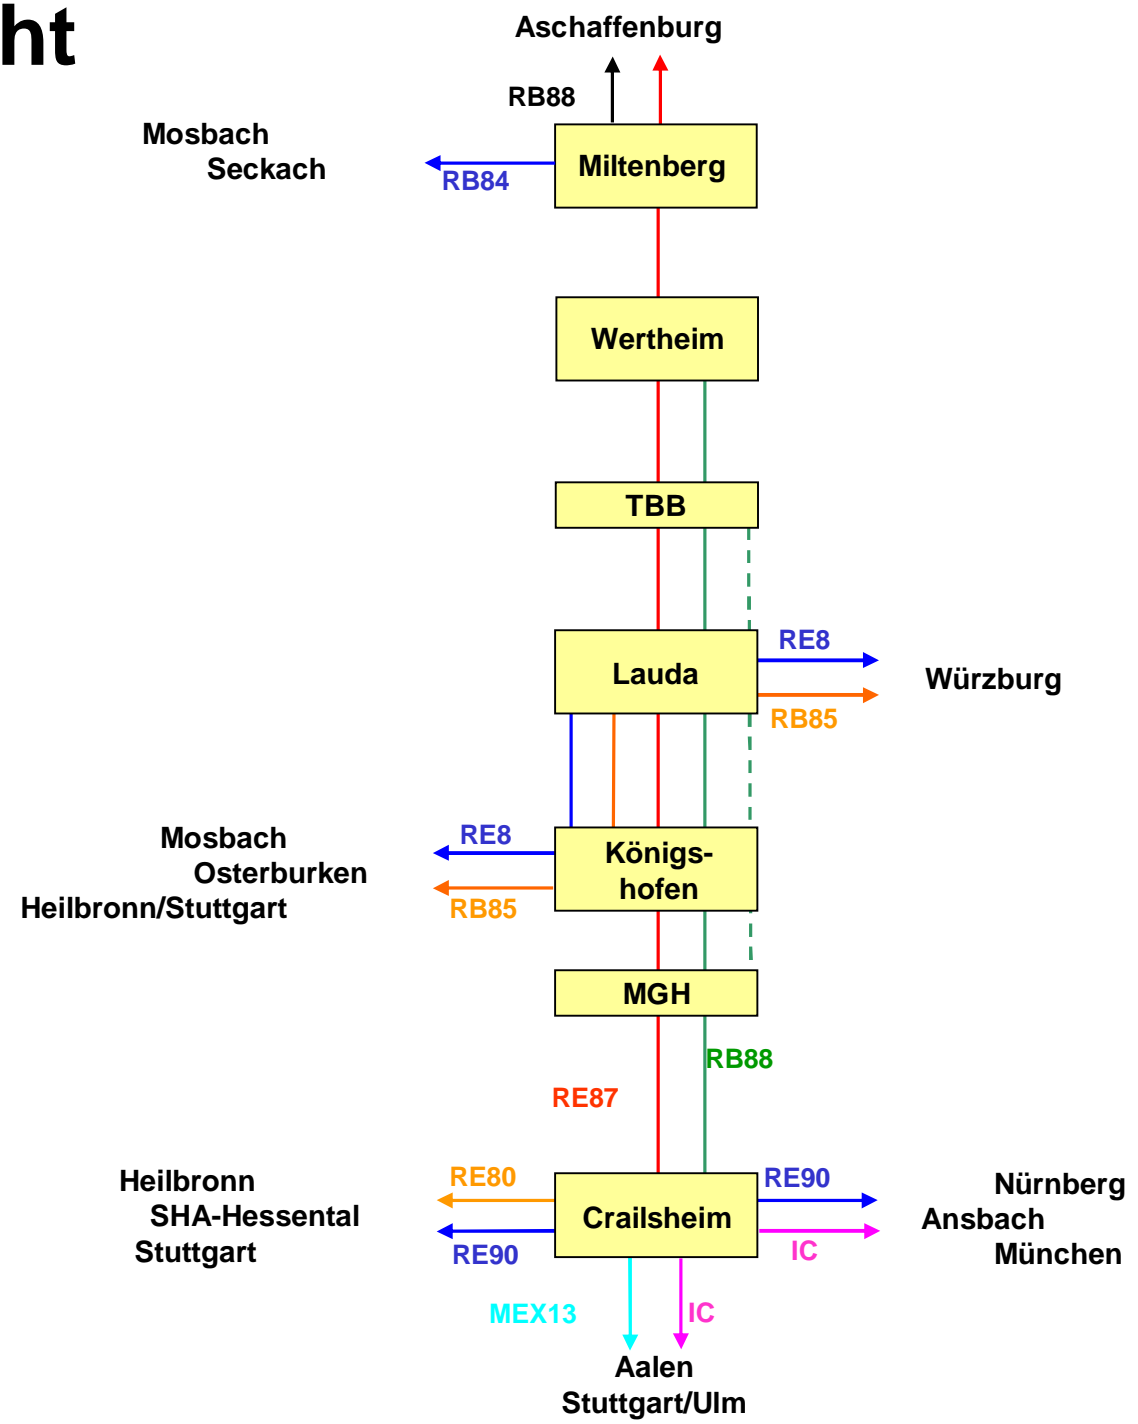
ht

Aschaffenburg

RB88

Mosbach
Seckach

RB84

Miltenberg

Wertheim

TBB

RE8

Lauda

Würzburg

RB85

Mosbach
Osterburken
Heilbronn/Stuttgart

RE8

RB85

Königshofen

MGH

RB88

RE87

Heilbronn
SHA-Hessental
Stuttgart

RE80

RE90

Crailsheim

RE90

IC

Nürnberg
Ansbach
München

MEX13

IC

Aalen
Stuttgart/Ulm